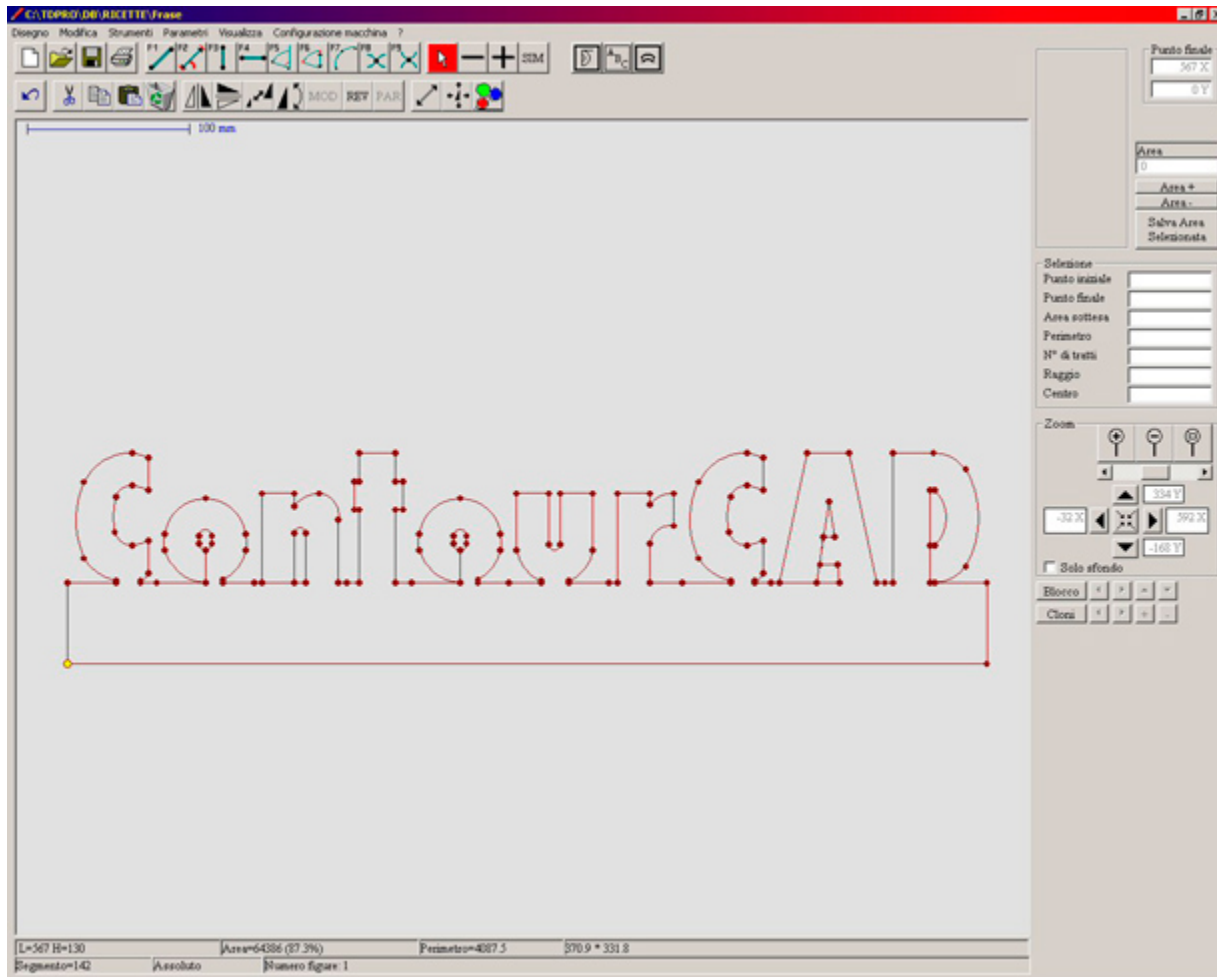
C:\TDPRO\DII\RICETTE\Frase

Disegno Modifica Strumenti Parametri Visualizza Configurazione macchina ?

F1 F2 F3 F4 F5 F6 F7 F8 F9 SIM

MOD REV PAR

100 mm

ContourCAD

Punto finale
567 X
0 Y

Area
0
Area +
Area -
Salva Area Selezionata

Selezione
Punto iniziale
Punto finale
Area sottesa
Perimetro
N° di tratti
Raggio
Centro

Zoom
334 Y
-32 X
592 X
-168 Y
Solo sfondo

Blocco
Cloni

L=567 H=130 | Area=64386 (87.3%) | Perimetro=4087.5 | 370.9 * 331.8
Segmento=142 | Assoluto | Numero figure: 1